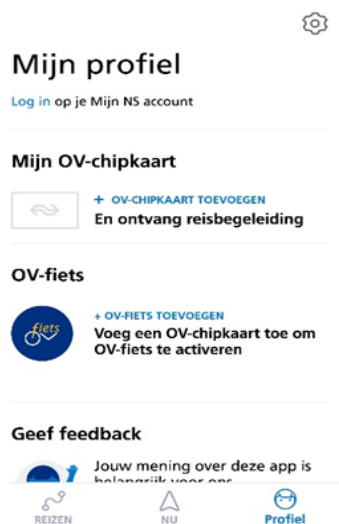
Mijn profiel

Log in op je Mijn NS account

Mijn OV-chipkaart

+ OV-CHIPKAART TOEVOEGEN
En ontvang reisbegeleiding

OV-fiets

fiets

+ OV-FIETS TOEVOEGEN
Voeg een OV-chipkaart toe om OV-fiets te activeren

Geef feedback

Jouw mening over deze app is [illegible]

REIZEN
NU
Profiel